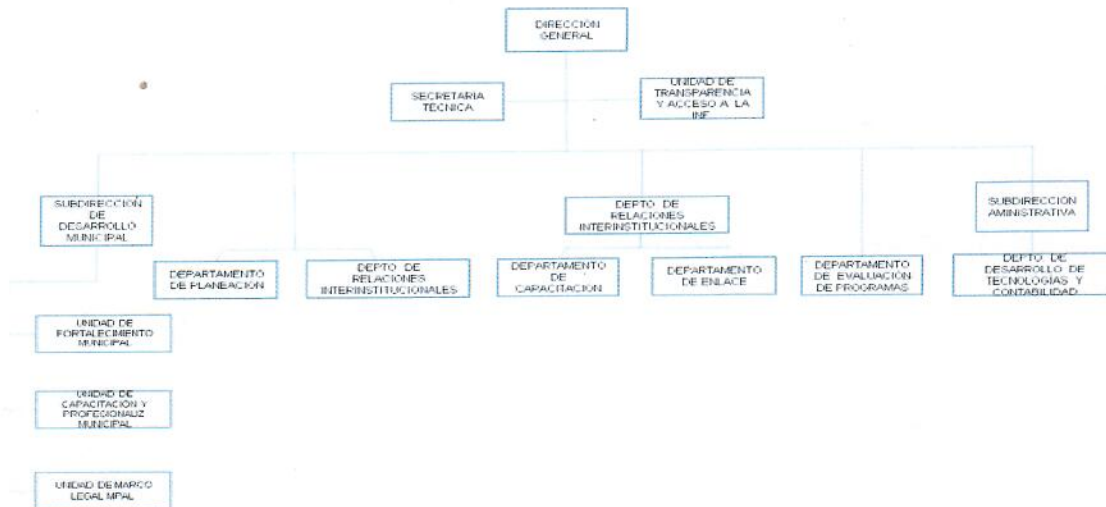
DIRECCIÓN GENERAL

SECRETARIA TECNICA

UNIDAD DE TRANSPARENCIA Y ACCESO A LA INF

SUBDIRECCIÓN DE DESARROLLO MUNICIPAL

DEPTO DE RELACIONES INTERINSTITUCIONALES

SUBDIRECCION AMINISTRATIVA

DEPARTAMENTO DE PLANEACION

DEPTO DE RELACIONES INTERINSTITUCIONALES

DEPARTAMENTO DE CAPACITACION

DEPARTAMENTO DE ENLACE

DEPARTAMENTO DE EVALUACION DE PROGRAMAS

DEPTO DE DESARROLLO DE TECNOLOGIAS Y CONTABILIDAD

UNIDAD DE FORTALECIMIENTO MUNICIPAL

UNIDAD DE CAPACITACION Y PROFESIONALIZ MUNICIPAL

UNIDAD DE MARCO LEGAL MPAL